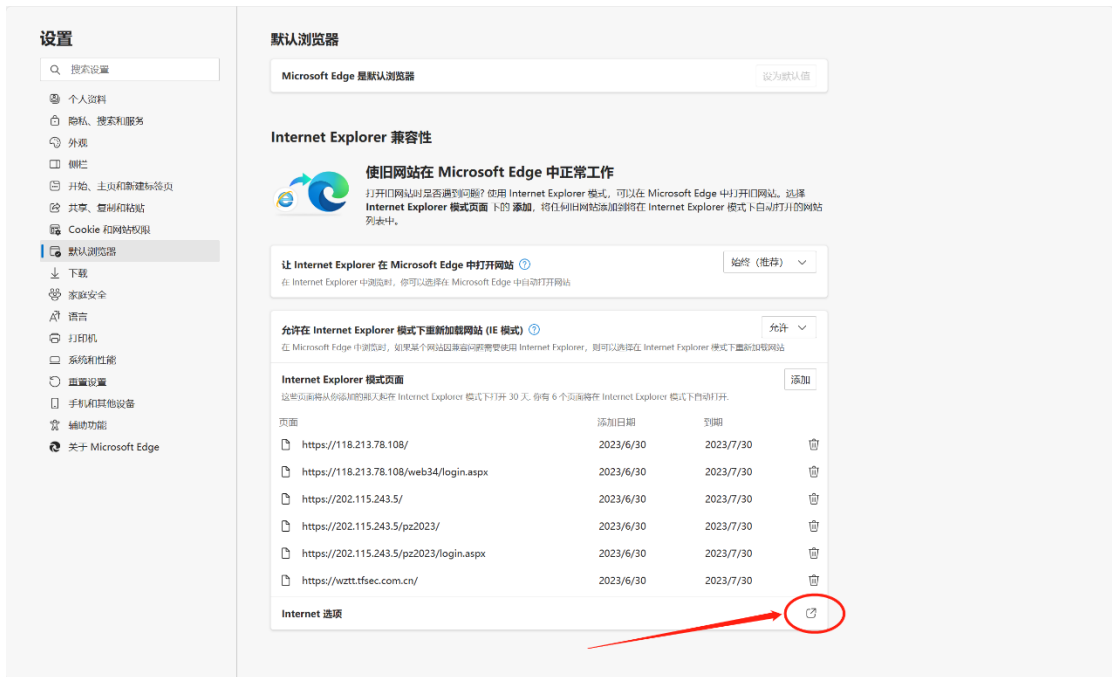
设置

搜索设置

个人资料
隐私、搜索和服务
外观
侧栏
开始、主页和新建标签页
共享、复制和粘贴
Cookie 和网站权限
默认浏览器
下载
家庭安全
语言
打印机
系统和性能
重置设置
手机和其他设备
辅助功能
关于 Microsoft Edge

默认浏览器

Microsoft Edge 是默认浏览器
设为默认值

Internet Explorer 兼容性

使旧网站在 Microsoft Edge 中正常工作
打开旧网站时是否遇到问题? 使用 Internet Explorer 模式，可以在 Microsoft Edge 中打开网站。选择 Internet Explorer 模式页面 下的 添加，将任何旧网站添加到将在 Internet Explorer 模式下自动打开的网站列表中。

让 Internet Explorer 在 Microsoft Edge 中打开网站
在 Internet Explorer 中浏览时，你可以选择在 Microsoft Edge 中自动打开网站
始终 (推荐)

允许在 Internet Explorer 模式下重新加载网站 (IE 模式)
在 Microsoft Edge 中浏览时，如果某个网站因兼容问题需要使用 Internet Explorer，则可以选择在 Internet Explorer 模式下重新加载该网站
允许

Internet Explorer 模式页面
这些页面将从你添加的那天起在 Internet Explorer 模式下打开 30 天。你有 6 个页面将在 Internet Explorer 模式下自动打开。
添加

| 页面 | 添加日期 | 到期 |
|---|---|---|
| https://118.213.78.108/ | 2023/6/30 | 2023/7/30 |
| https://118.213.78.108/web34/login.aspx | 2023/6/30 | 2023/7/30 |
| https://202.115.243.5/ | 2023/6/30 | 2023/7/30 |
| https://202.115.243.5/pz2023/ | 2023/6/30 | 2023/7/30 |
| https://202.115.243.5/pz2023/login.aspx | 2023/6/30 | 2023/7/30 |
| https://wztt.tfsec.com.cn/ | 2023/6/30 | 2023/7/30 |

Internet 选项